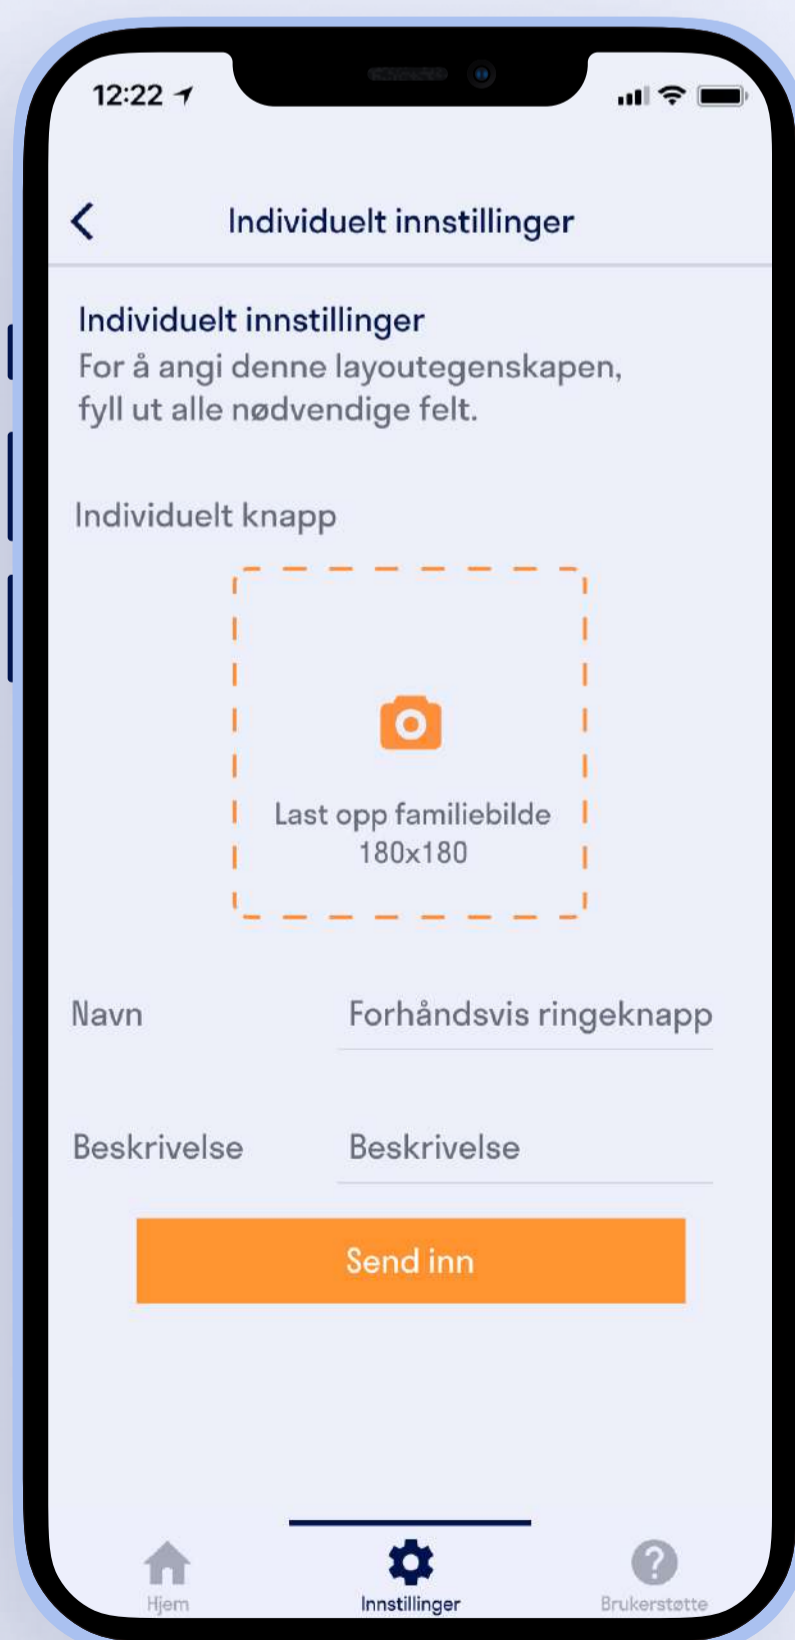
12:22

Individuelt innstillinger

Individuelt innstillinger
For å angi denne layoutegenskapen, fyll ut alle nødvendige felt.

Individuelt knapp

Last opp familiebilde
180x180

Navn
Forhåndsvis ringeknapp

Beskrivelse
Beskrivelse

Send inn

Hjem
Innstillinger
Brukerstøtte